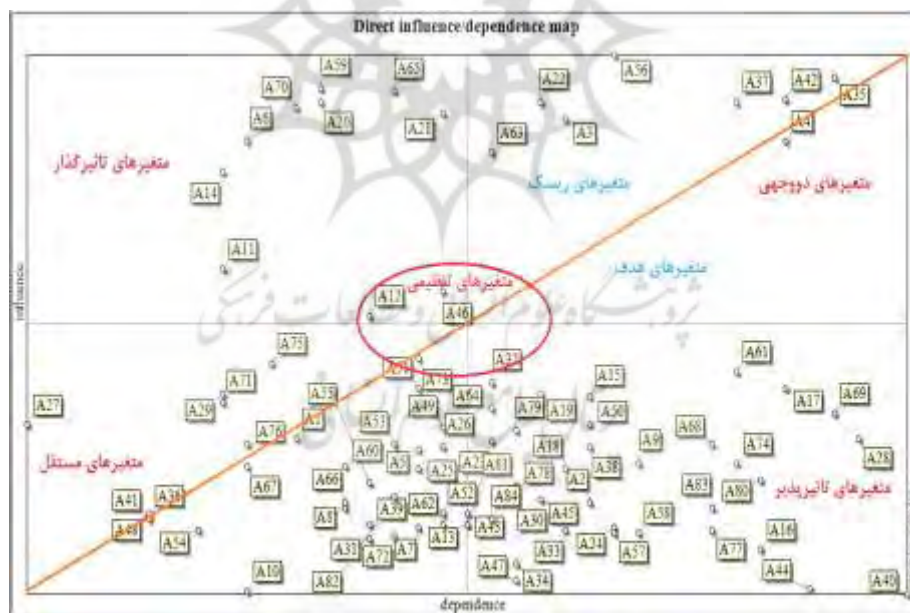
Direct influence/dependence map

A70 A59 A63 A22 A56 A37 A42 A35
A5 A20 A21 A6a A3 A4

متغیرهای تاثیرگذار

متغیرهای ریسک

متغیرهای دووجهی

A14

A11

متغیرهای هدف

متغیرهای تنظیمی

A12 A46

A75 A23 A61
A71 A24 A73 A35 A17 A69
A27 A29 A25 A64 A79 A19 A50
A76 A7 A53 A49 A26 A18 A9 A68 A74 A28
متغیرهای مستقل
A60 A5 A25 A2 A81 A78 A2 A38
A41 A36 A67 A66 A39 A62 A52 A84 A45 A83 A80
متغیرهای تاثیرپذیر
A40 A54 A8 A13 A45 A30 A58 A16
A31 A72 A7 A33 A24 A57 A77
A10 A82 A47 A34 A44 A40

influence

dependence